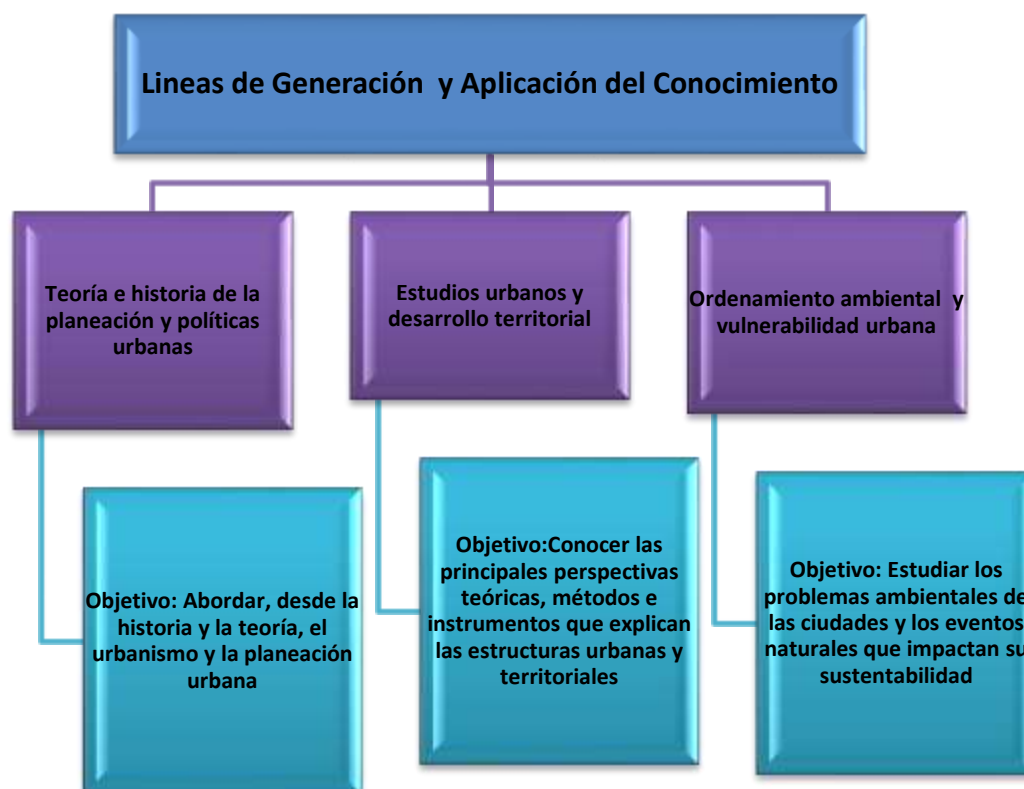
Lineas de Generación y Aplicación del Conocimiento

Teoría e historia de la planeación y políticas urbanas

Estudios urbanos y desarrollo territorial

Ordenamiento ambiental y vulnerabilidad urbana

Objetivo: Abordar, desde la historia y la teoría, el urbanismo y la planeación urbana

Objetivo:Conocer las principales perspectivas teóricas, métodos e instrumentos que explican las estructuras urbanas y territoriales

Objetivo: Estudiar los problemas ambientales de las ciudades y los eventos naturales que impactan su sustentabilidad